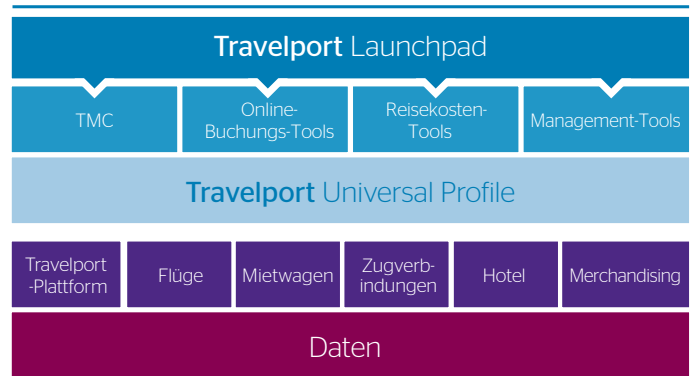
Travelport Launchpad

TMC

Online-Buchungs-Tools

Reisekosten-Tools

Management-Tools

Travelport Universal Profile

Travelport -Plattform

Flüge

Mietwagen

Zugverbindungen

Hotel

Merchandising

Daten